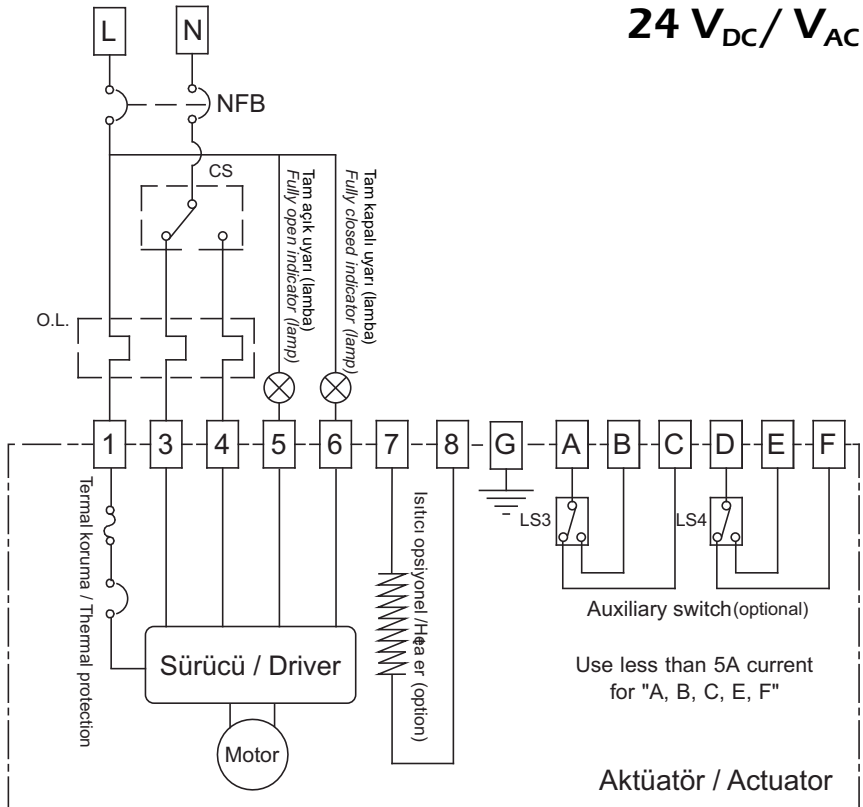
$24\ V_{DC}/\ V_{AC}$

L
N
NFB
CS
Tam açık uyarı (lamba)
Fully open indicator (lamp)
Tam kapalı uyarı (lamba)
Fully closed indicator (lamp)
O.L.

1 3 4 5 6 7 8 G A B C D E F

Termal koruma / Thermal protection
Isıtıcı opsiyonel / Heater (option)
LS3
LS4
Auxiliary switch (optional)
Sürücü / Driver
Motor
Use less than 5A current for "A, B, C, E, F"
Aktüatör / Actuator